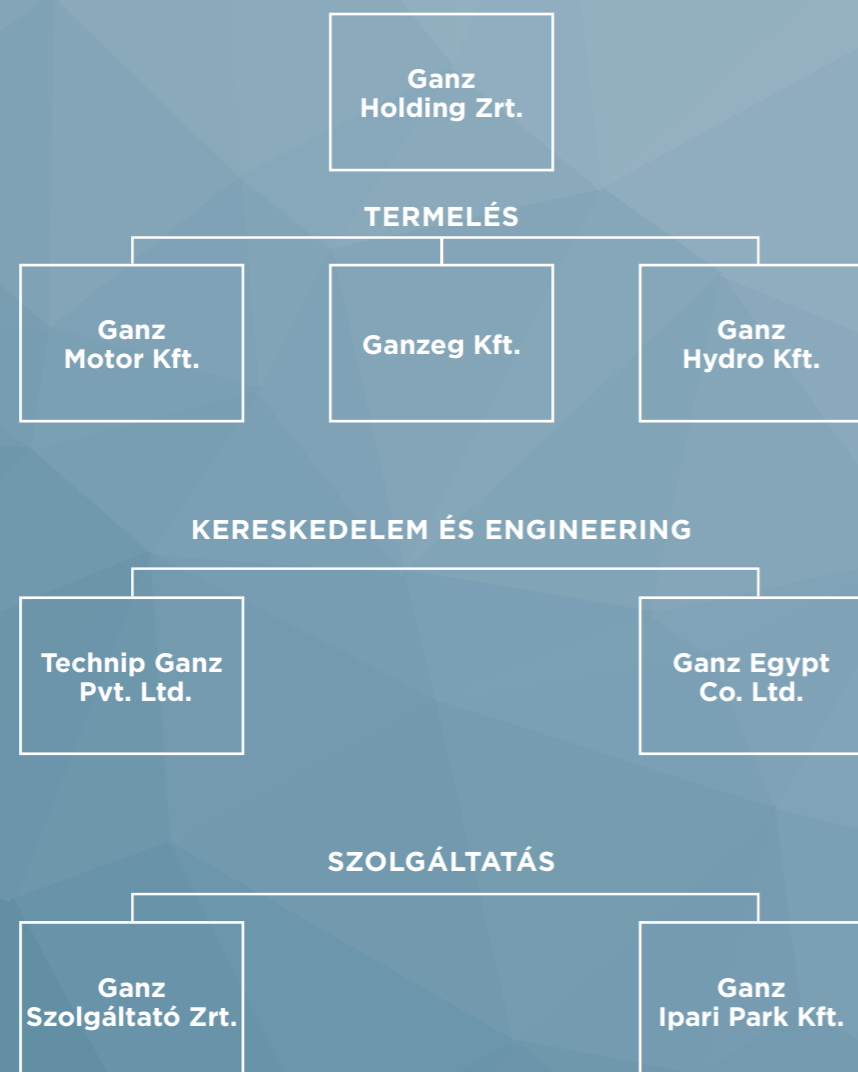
Ganz
Holding Zrt.

TERMELÉS

Ganz
Motor Kft.

Ganzeg Kft.

Ganz
Hydro Kft.

KERESKEDELEM ÉS ENGINEERING

Technip Ganz
Pvt. Ltd.

Ganz Egypt
Co. Ltd.

SZOLGÁLTATÁS

Ganz
Szolgáltató Zrt.

Ganz
Ipari Park Kft.